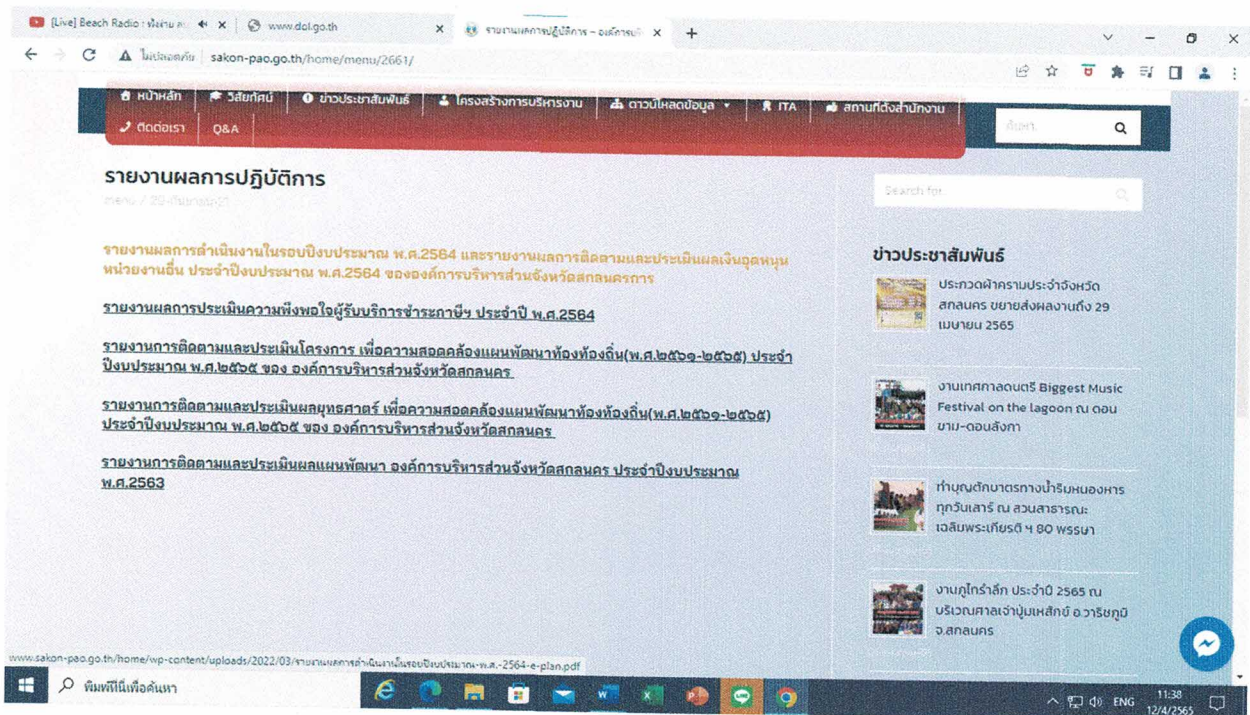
[Live] Beach Radio : ฟังสาย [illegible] www.dol.go.th รายงานผลการปฏิบัติการ – องค์การบ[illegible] +

ไม่ปลอดภัย sakon-pao.go.th/home/menu/2661/

หน้าหลัก วิสัยทัศน์ ข่าวประชาสัมพันธ์ โครงสร้างการบริหารงาน ดาวน์โหลดข้อมูล ITA สถานที่ตั้งสำนักงาน
ติดต่อเรา Q&A
ค้นหา

รายงานผลการปฏิบัติการ
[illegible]

Search for

รายงานผลการดำเนินงานในรอบปีงบประมาณ พ.ศ.2564 และรายงานผลการติดตามและประเมินผลเงินอุดหนุนหน่วยงานอื่น ประจำปีงบประมาณ พ.ศ.2564 ขององค์การบริหารส่วนจังหวัดสกลนคร

รายงานผลการประเมินความพึงพอใจผู้รับบริการชำระภาษีฯ ประจำปี พ.ศ.2564

รายงานการติดตามและประเมินโครงการ เพื่อความสอดคล้องแผนพัฒนาท้องถิ่น(พ.ศ.๒๕๖๑-๒๕๖๕) ประจำปีงบประมาณ พ.ศ.๒๕๖๕ ของ องค์การบริหารส่วนจังหวัดสกลนคร

รายงานการติดตามและประเมินผลยุทธศาสตร์ เพื่อความสอดคล้องแผนพัฒนาท้องถิ่น(พ.ศ.๒๕๖๑-๒๕๖๕) ประจำปีงบประมาณ พ.ศ.๒๕๖๕ ของ องค์การบริหารส่วนจังหวัดสกลนคร

รายงานการติดตามและประเมินผลแผนพัฒนา องค์การบริหารส่วนจังหวัดสกลนคร ประจำปีงบประมาณ พ.ศ.2563

ข่าวประชาสัมพันธ์

ประกวดผ้าครามประจำจังหวัดสกลนคร ขยายส่งผลงานถึง 29 เมษายน 2565

งานเทศกาลดนตรี Biggest Music Festival on the lagoon ณ ดอนยาง-ดอนสังกา

ทำบุญตักบาตรทางน้ำริมหนองหารทุกวันเสาร์ ณ สวนสาธารณะเฉลิมพระเกียรติ ฯ 80 พรรษา

งานภูไทรำลึก ประจำปี 2565 ณ บริเวณศาลเจ้าปู่มเหศักดิ์ อ.วาริชภูมิ จ.สกลนคร

www.sakon-pao.go.th/home/wp-content/uploads/2022/03/รายงานผลการดำเนินงานในรอบปีงบประมาณ-พ.ศ.-2564-e-plan.pdf

พิมพ์ที่นี่เพื่อค้นหา

ENG 11:38 12/4/2565